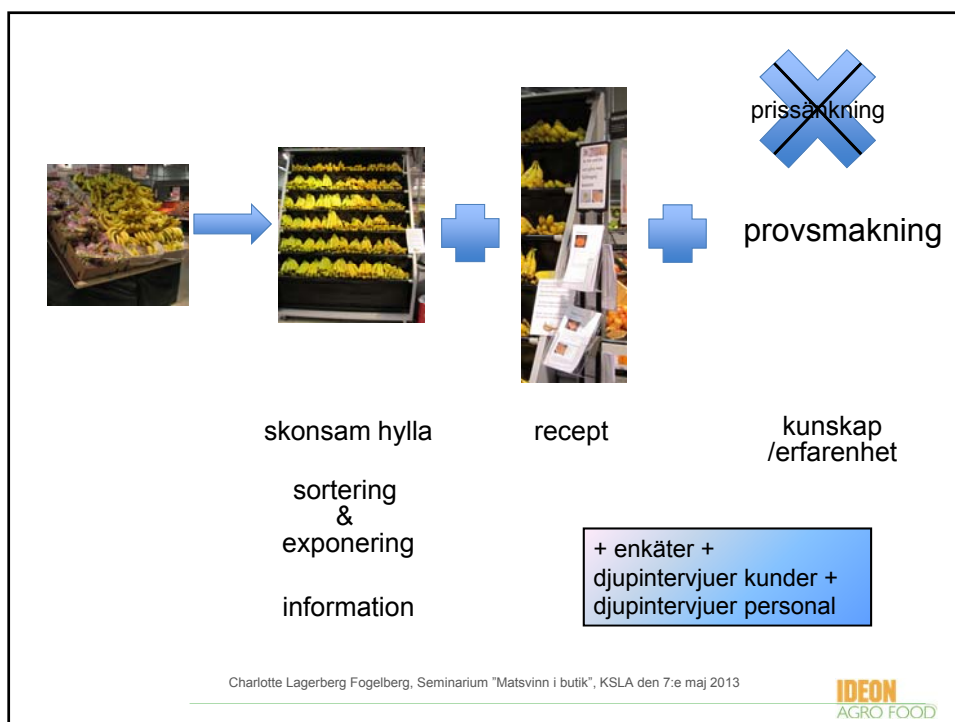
prissänkning

provsmakning

skonsam hylla

sortering
&
exponering

information

recept

kunskap
/erfarenhet

+ enkäter +
djupintervjuer kunder +
djupintervjuer personal

Charlotte Lagerberg Fogelberg, Seminarium ”Matsvinn i butik”, KSLA den 7:e maj 2013

IDEON
AGRO FOOD